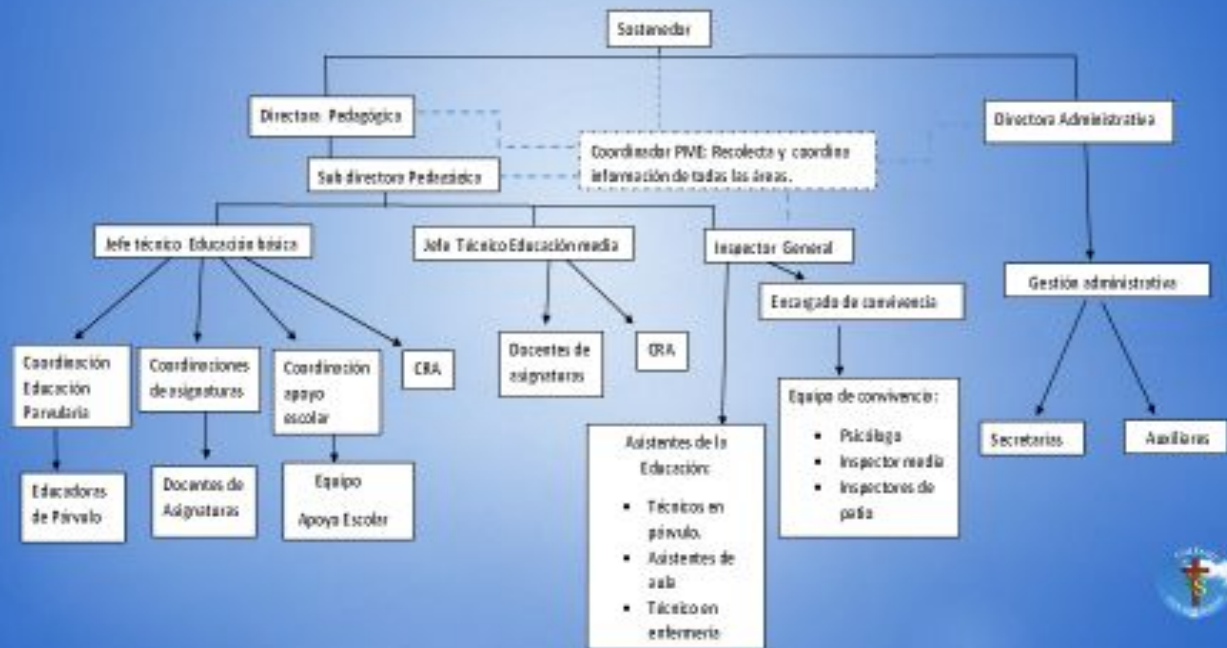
Sostenedor

Director Pedagógico

Directora Administrativa

Coordinador PME: Recolecta y coordina información de todas las áreas.

Sub director Pedagógico

Jefe técnico Educación básica

Jefe Técnico Educación media

Inspector General

Gestión administrativa

Encargado de convivencia

Coordinación Educación Parvularia

Coordinaciones de asignaturas

Coordinación apoyo escolar

CRA

Docentes de asignaturas

CRA

Equipo de convivencia:

- Psicólogo
- Inspector media
- Inspectores de patio

Secretarias

Auxiliares

Educadores de Párvulo

Docentes de Asignaturas

Equipo Apoyo Escolar

Asistentes de la Educación:

- Técnicos en párvulo.
- Asistentes de aula
- Técnico en enfermería